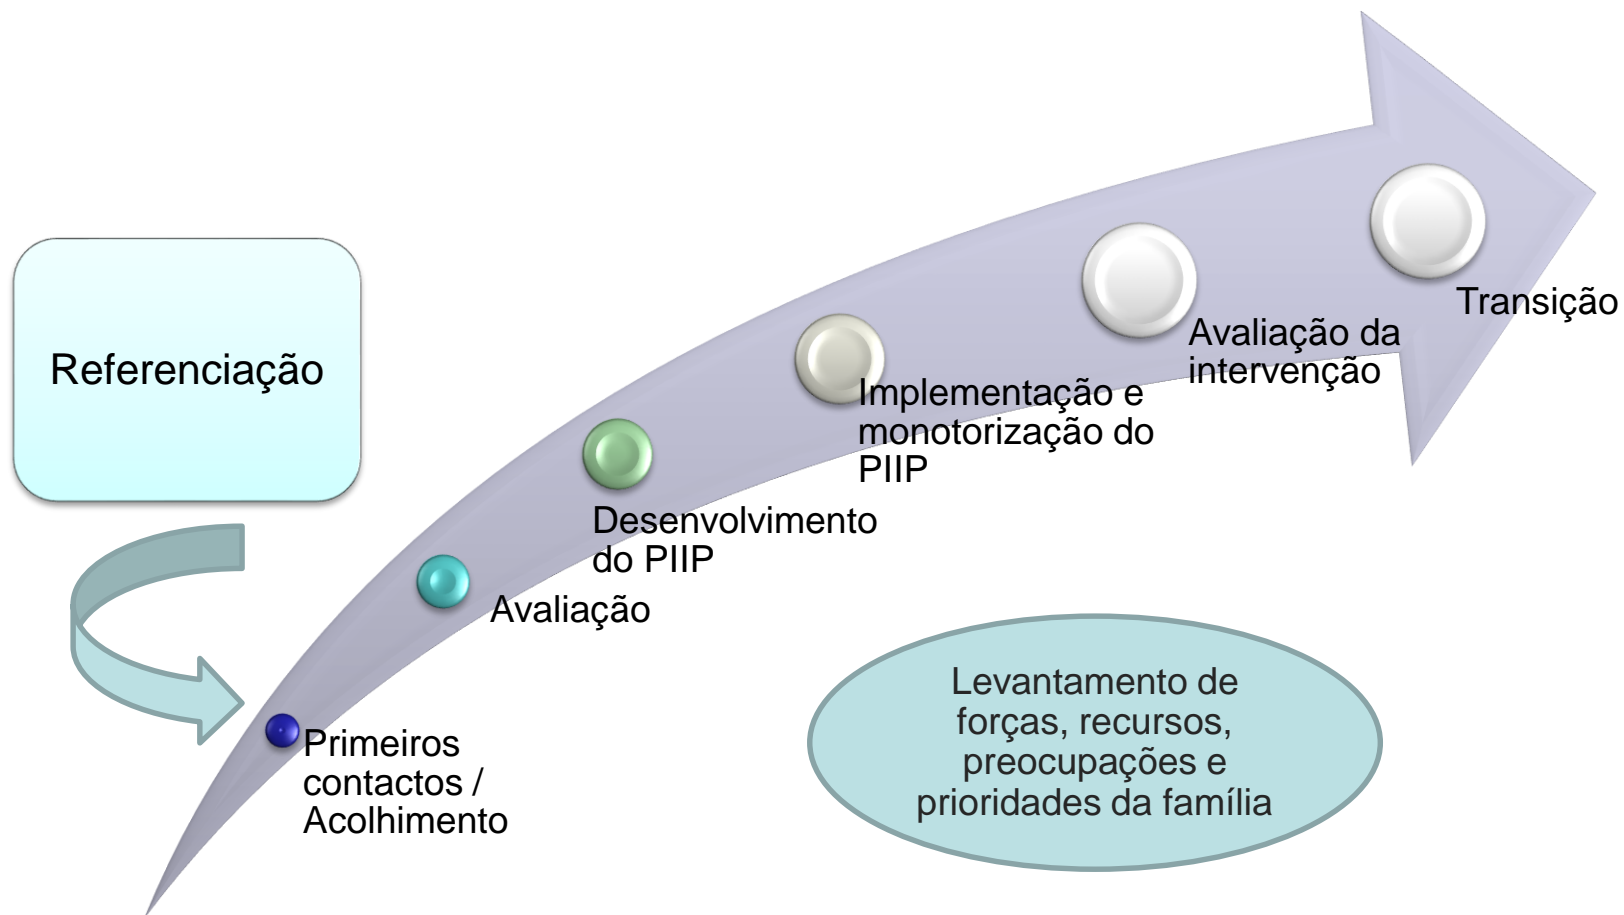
Referenciação

Primeiros contactos / Acolhimento

Avaliação

Desenvolvimento do PIIP

Implementação e monotorização do PIIP

Avaliação da intervenção

Transição

Levantamento de forças, recursos, preocupações e prioridades da família